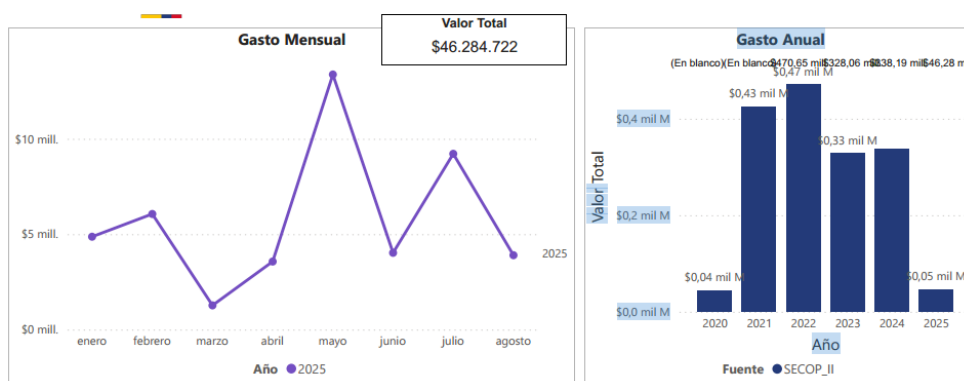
Valor Total
$46.284.722

Gasto Mensual

$10 mill.
$5 mill.
$0 mill.

enero febrero marzo abril mayo junio julio agosto

2025

Año 2025

Gasto Anual

(En blanco) (En blanco) $470,65 mil $328,06 mil $338,19 mil $46,28 mil

Valor Total

$0,4 mil M
$0,2 mil M
$0,0 mil M

$0,04 mil M
$0,43 mil M
$0,47 mil M
$0,33 mil M
$0,05 mil M

2020 2021 2022 2023 2024 2025

Año

Fuente SECOP_II